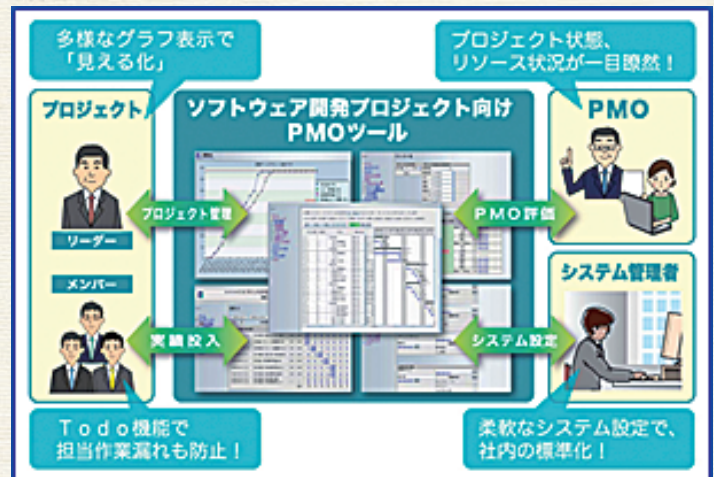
多様なグラフ表示で「見える化」

プロジェクト状態、リソース状況が一目瞭然！

プロジェクト

ソフトウェア開発プロジェクト向け PMOツール

PMO

プロジェクト管理

PMO評価

リーダー

メンバー

システム管理者

実績投入

システム設定

Todo機能で担当作業漏れも防止！

柔軟なシステム設定で、社内の標準化！